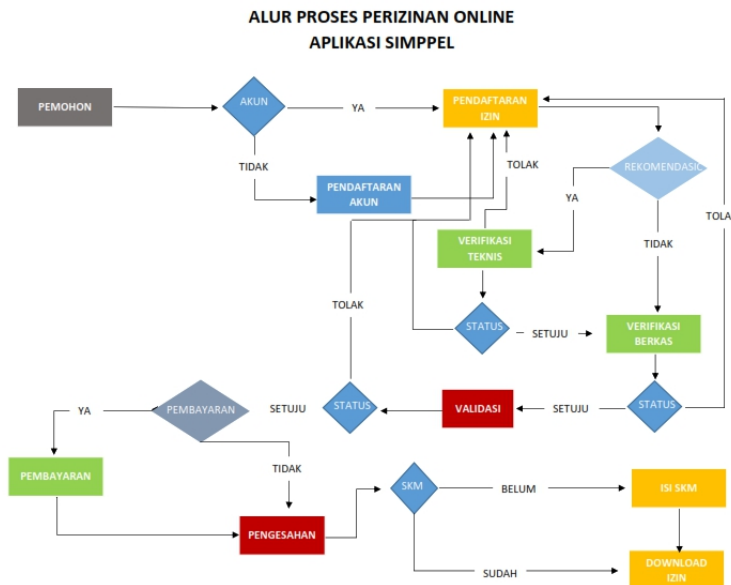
ALUR PROSES PERIZINAN ONLINE
APLIKASI SIMPPEL

PEMOHON

AKUN

YA

PENDAFTARAN IZIN

TIDAK

PENDAFTARAN AKUN

TOLAK

REKOMENDASI

YA

TOLA

VERIFIKASI TEKNIS

TIDAK

TOLAK

STATUS

SETUJU

VERIFIKASI BERKAS

YA

PEMBAYARAN

SETUJU

STATUS

VALIDASI

SETUJU

STATUS

PEMBAYARAN

TIDAK

SKM

BELUM

ISI SKM

PENGESAHAN

SUDAH

DOWNLOAD IZIN